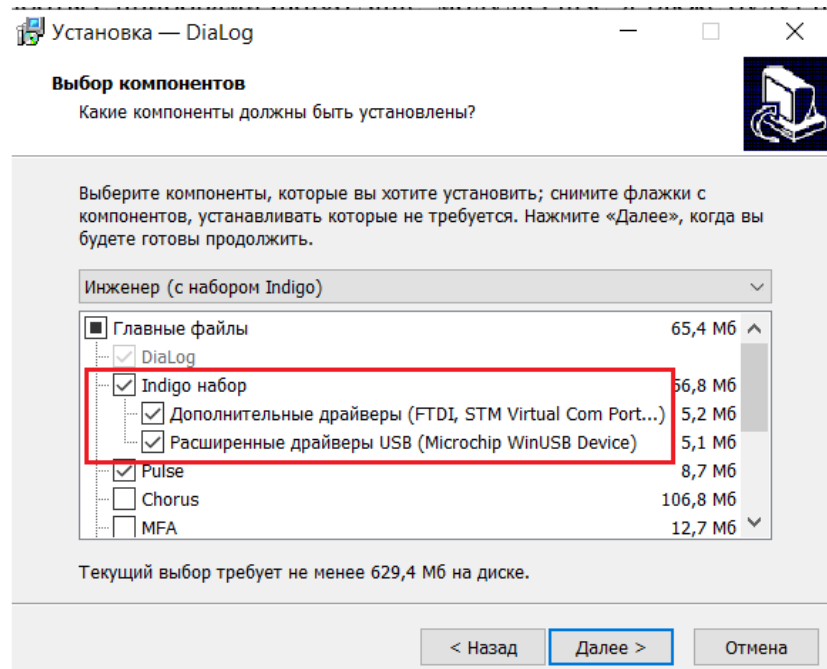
Установка — DiaLog

Выбор компонентов
Какие компоненты должны быть установлены?

Выберите компоненты, которые вы хотите установить; снимите флажки с компонентов, устанавливать которые не требуется. Нажмите «Далее», когда вы будете готовы продолжить.

Инженер (с набором Indigo)

| | |
|---|---|
| Главные файлы | 65,4 Мб |
| DiaLog | |
| Indigo набор | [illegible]6,8 Мб |
| Дополнительные драйверы (FTDI, STM Virtual Com Port...) | 5,2 Мб |
| Расширенные драйверы USB (Microchip WinUSB Device) | 5,1 Мб |
| Pulse | 8,7 Мб |
| Chorus | 106,8 Мб |
| MFA | 12,7 Мб |

Текущий выбор требует не менее 629,4 Мб на диске.

< Назад   Далее >   Отмена